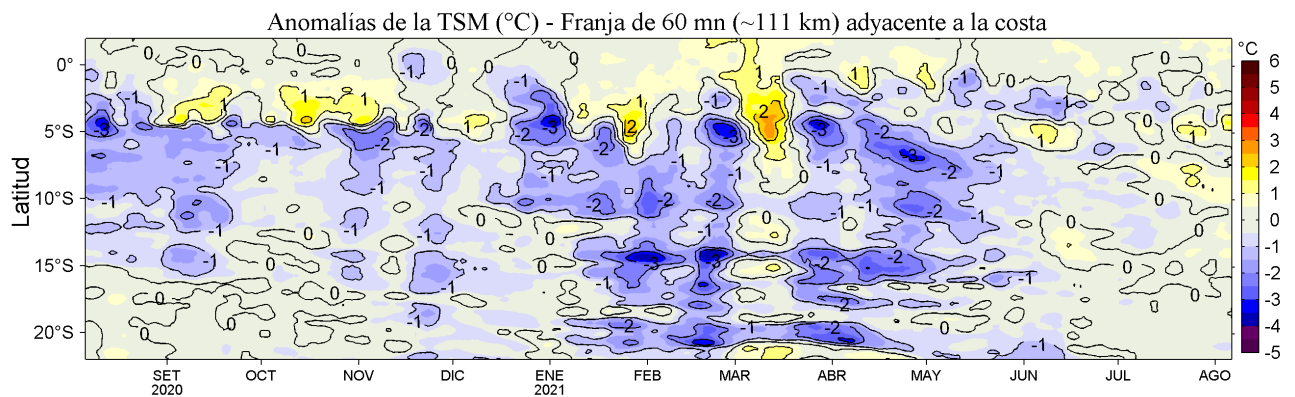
Anomalías de la TSM (°C) - Franja de 60 mn (~111 km) adyacente a la costa

Latitud

0°
5°S
10°S
15°S
20°S

SET 2020
OCT
NOV
DIC
ENE 2021
FEB
MAR
ABR
MAY
JUN
JUL
AGO

°C
6
5
4
3
2
1
0
-1
-2
-3
-4
-5

0 -1 -2 -3 1 2 0 -1 -2 1 -1 0 -2 -3 0 -1 -2 1 2 -1 -2 -3 0 1 -1 -2 0 -1 -2 -3 0 1 -1 0 -2 -1 0 -2 -3 -1 0 -2 -1 0 -2 -1 0 1 -1 0